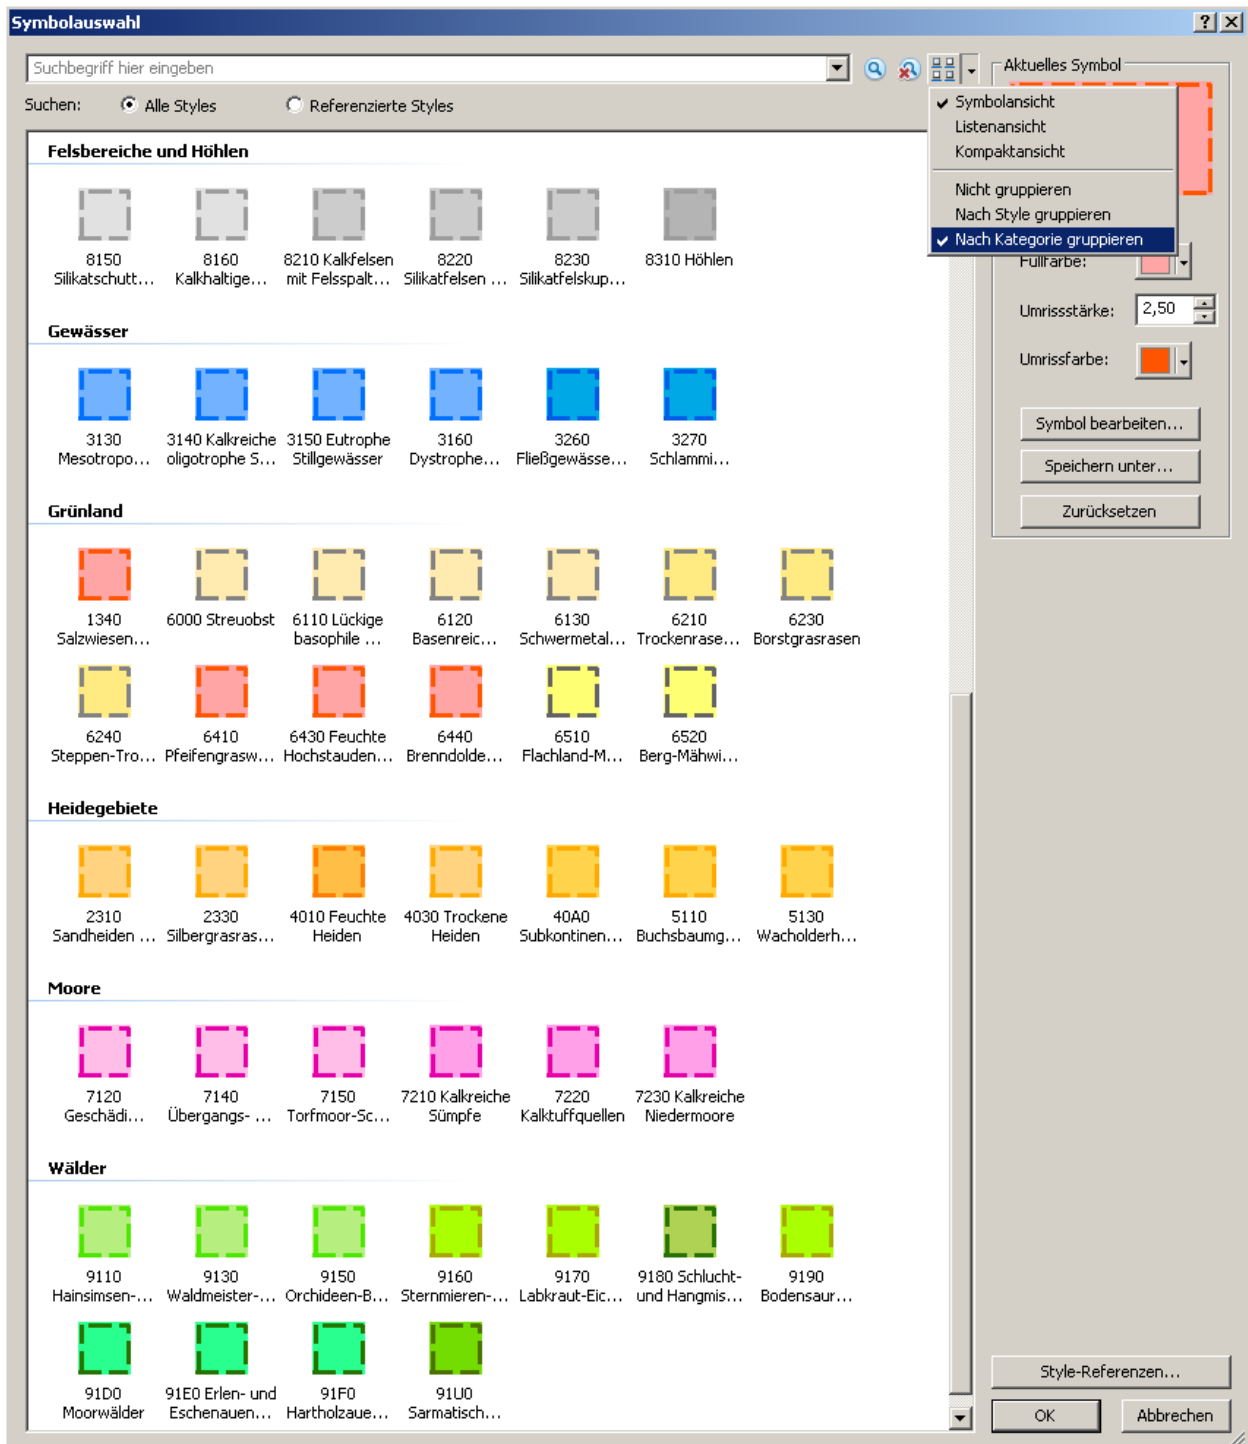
Symbolauswahl

Suchbegriff hier eingeben

Suchen: Alle Styles Referenzierte Styles

Aktuelles Symbol

Symbolansicht
Listenansicht
Kompaktansicht
Nicht gruppieren
Nach Style gruppieren
Nach Kategorie gruppieren

Füllfarbe:
Umrissstärke: 2,50
Umrissfarbe:

Symbol bearbeiten...
Speichern unter...
Zurücksetzen

Felsbereiche und Höhlen

8150 Silikatschutt...
8160 Kalkhaltige...
8210 Kalkfelsen mit Felsspalt...
8220 Silikatfelsen ...
8230 Silikatfelskup...
8310 Höhlen

Gewässer

3130 Mesotropo...
3140 Kalkreiche oligotrophe S...
3150 Eutrophe Stillgewässer
3160 Dystrophe...
3260 Fließgewässe...
3270 Schlammi...

Grünland

1340 Salzwiesen...
6000 Streuobst
6110 Lückige basophile ...
6120 Basenreic...
6130 Schwermetal...
6210 Trockenrase...
6230 Borstgrasrasen
6240 Steppen-Tro...
6410 Pfeifengrasw...
6430 Feuchte Hochstauden...
6440 Brenndolde...
6510 Flachland-M...
6520 Berg-Mähwi...

Heidegebiete

2310 Sandheiden ...
2330 Silbergrasras...
4010 Feuchte Heiden
4030 Trockene Heiden
40A0 Subkontinen...
5110 Buchsbaumg...
5130 Wacholderh...

Moore

7120 Geschädi...
7140 Übergangs- ...
7150 Torfmoor-Sc...
7210 Kalkreiche Sümpfe
7220 Kalktuffquellen
7230 Kalkreiche Niedermoore

Wälder

9110 Hainsimsen-...
9130 Waldmeister-...
9150 Orchideen-B...
9160 Sternmieren-...
9170 Labkraut-Eic...
9180 Schlucht- und Hangmis...
9190 Bodensaur...
91D0 Moorwälder
91E0 Erlen- und Eschenauen...
91F0 Hartholzaue...
91U0 Sarmatisch...

Style-Referenzen...
OK
Abbrechen